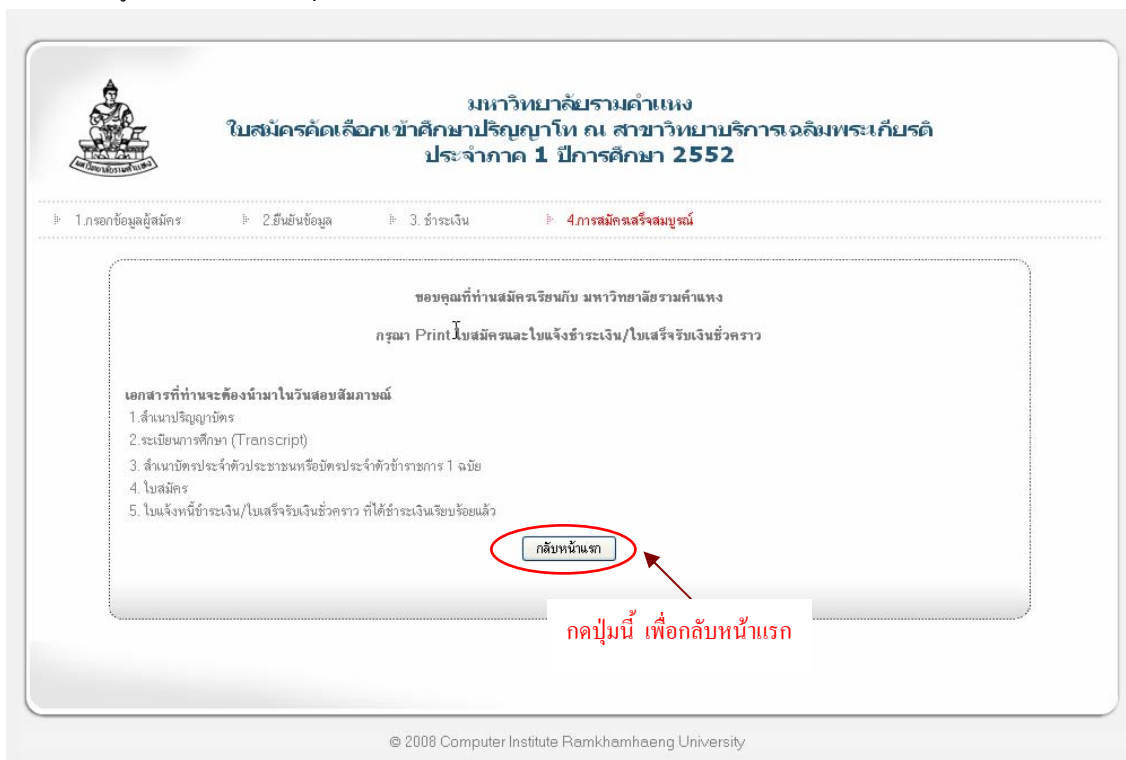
มหาวิทยาลัยรามคำแหง
ใบสมัครคัดเลือกเข้าศึกษาปริญญาโท ณ สาขาวิทยาบริการเฉลิมพระเกียรติ
ประจำภาค 1 ปีการศึกษา 2552

มหาวิทยาลัยรามคำแหง

1.กรอกข้อมูลผู้สมัคร 2.ยืนยันข้อมูล 3. ชำระเงิน 4.การสมัครเสร็จสมบูรณ์

ขอบคุณที่ท่านสมัครเรียนกับ มหาวิทยาลัยรามคำแหง

กรุณา Print ใบสมัครและใบแจ้งชำระเงิน/ใบเสร็จรับเงินชั่วคราว

เอกสารที่ท่านจะต้องนำมาในวันสอบสัมภาษณ์
1.สำเนาปริญญาบัตร
2.ระเบียนการศึกษา (Transcript)
3. สำเนาบัตรประจำตัวประชาชนหรือบัตรประจำตัวข้าราชการ 1 ฉบับ
4. ใบสมัคร
5. ใบแจ้งหนี้ชำระเงิน/ใบเสร็จรับเงินชั่วคราว ที่ได้ชำระเงินเรียบร้อยแล้ว

กลับหน้าแรก

กดปุ่มนี้ เพื่อกลับหน้าแรก

© 2008 Computer Institute Ramkhamhaeng University